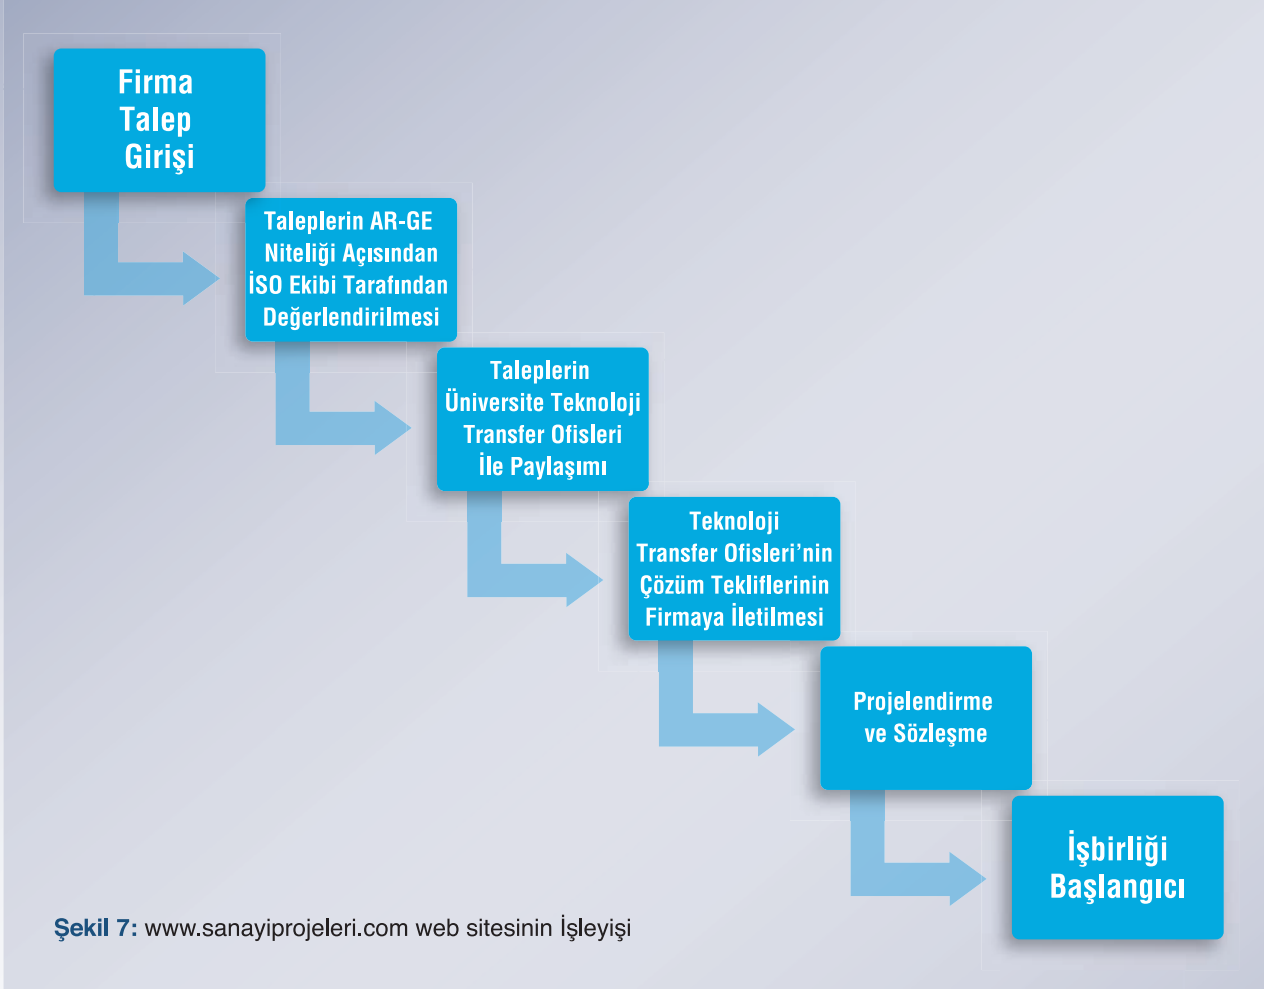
Firma Talep Girişi

Taleplerin AR-GE Niteliği Açısından İSO Ekibi Tarafından Değerlendirilmesi

Taleplerin Üniversite Teknoloji Transfer Ofisleri İle Paylaşımı

Teknoloji Transfer Ofisleri'nin Çözüm Tekliflerinin Firmaya İletilmesi

Projelendirme ve Sözleşme

İşbirliği Başlangıcı

Şekil 7: www.sanayiprojeleri.com web sitesinin İşleyişi